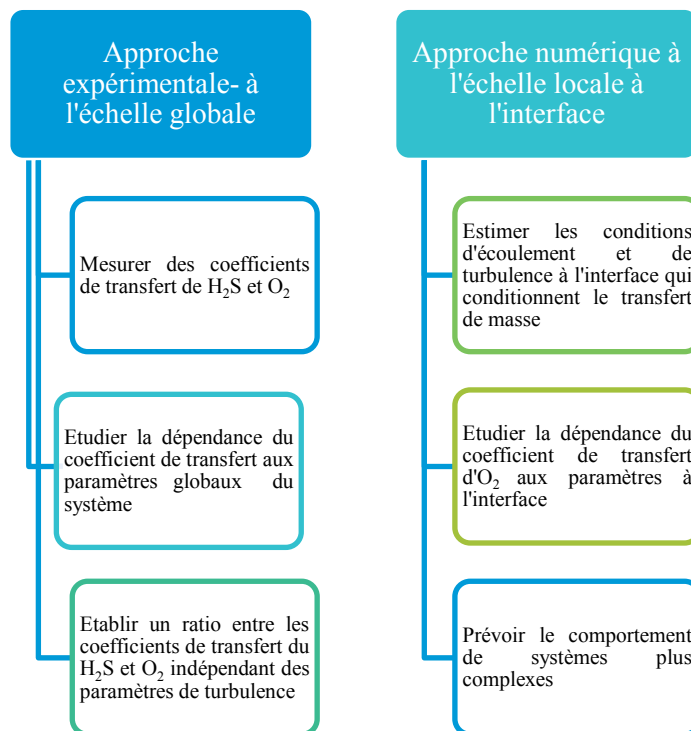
Approche expérimentale- à l'échelle globale

Mesurer des coefficients de transfert de $H_2S$ et $O_2$

Etudier la dépendance du coefficient de transfert aux paramètres globaux du système

Etablir un ratio entre les coefficients de transfert du $H_2S$ et $O_2$ indépendant des paramètres de turbulence

Approche numérique à l'échelle locale à l'interface

Estimer les conditions d'écoulement et de turbulence à l'interface qui conditionnent le transfert de masse

Etudier la dépendance du coefficient de transfert d'$O_2$ aux paramètres à l'interface

Prévoir le comportement de systèmes plus complexes